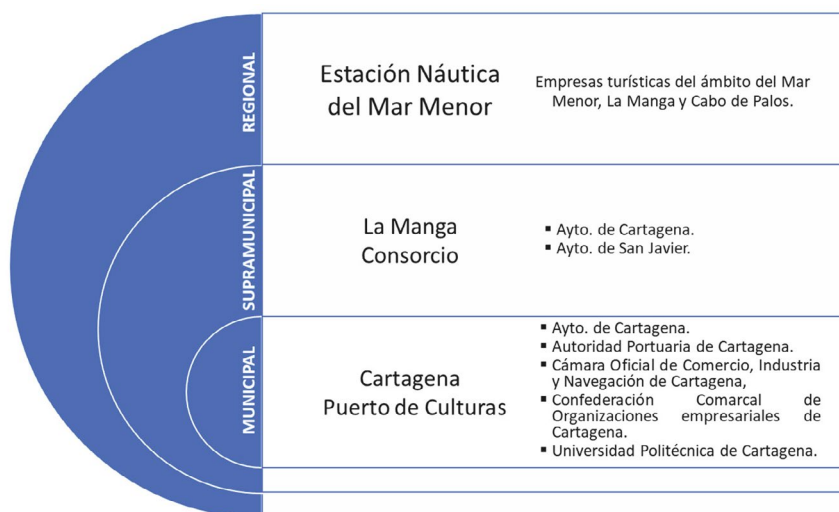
REGIONAL

Estación Náutica del Mar Menor

Empresas turísticas del ámbito del Mar Menor, La Manga y Cabo de Palos.

SUPRAMUNICIPAL

La Manga Consorcio

- Ayto. de Cartagena.
- Ayto. de San Javier.

MUNICIPAL

Cartagena Puerto de Culturas

- Ayto. de Cartagena.
- Autoridad Portuaria de Cartagena.
- Cámara Oficial de Comercio, Industria y Navegación de Cartagena,
- Confederación Comarcal de Organizaciones empresariales de Cartagena.
- Universidad Politécnica de Cartagena.